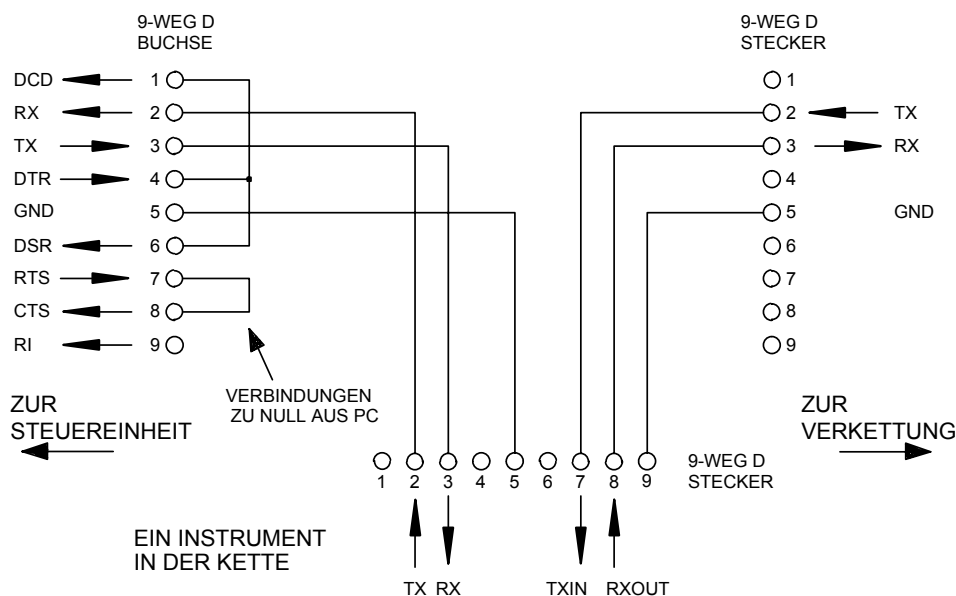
9-WEG D
BUCHSE

DCD 1
RX 2
TX 3
DTR 4
GND 5
DSR 6
RTS 7
CTS 8
RI 9

9-WEG D
STECKER

1
2 TX
3 RX
4
5 GND
6
7
8
9

VERBINDUNGEN
ZU NULL AUS PC

ZUR
STEUEREINHEIT

ZUR
VERKETTUNG

1 2 3 4 5 6 7 8 9

9-WEG D
STECKER

EIN INSTRUMENT
IN DER KETTE

TX RX TXIN RXOUT